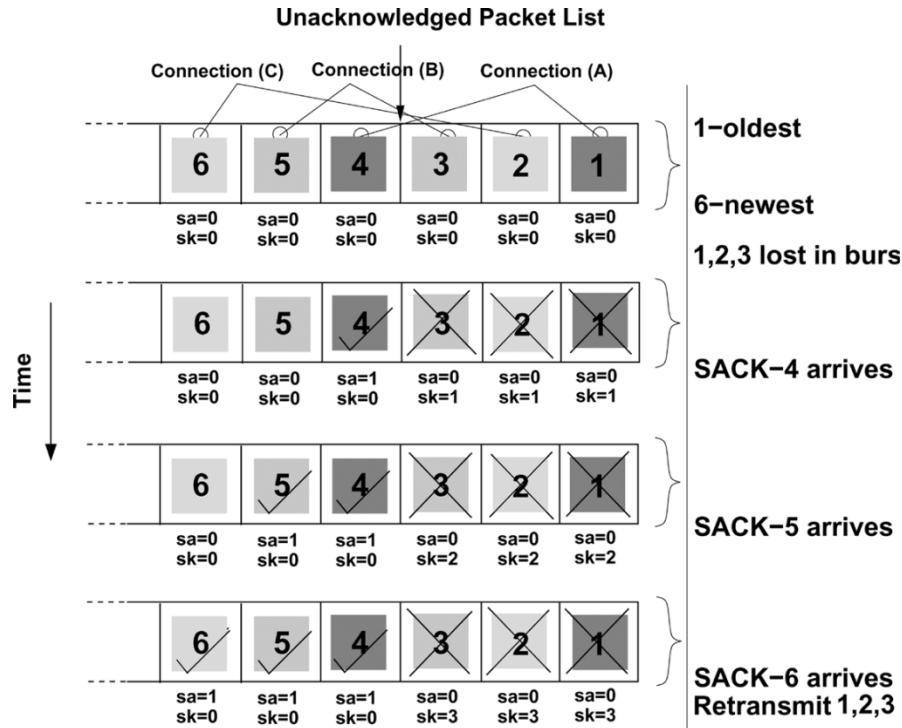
Unacknowledged Packet List

Connection (C)
Connection (B)
Connection (A)

| 6 | 5 | 4 | 3 | 2 | 1 |
|---|---|---|---|---|---|
| sa=0 sk=0 | sa=0 sk=0 | sa=0 sk=0 | sa=0 sk=0 | sa=0 sk=0 | sa=0 sk=0 |

1−oldest
6−newest
1,2,3 lost in burs

| 6 | 5 | 4 | 3 | 2 | 1 |
|---|---|---|---|---|---|
| sa=0 sk=0 | sa=0 sk=0 | sa=1 sk=0 | sa=0 sk=1 | sa=0 sk=1 | sa=0 sk=1 |

SACK−4 arrives

Time

| 6 | 5 | 4 | 3 | 2 | 1 |
|---|---|---|---|---|---|
| sa=0 sk=0 | sa=1 sk=0 | sa=1 sk=0 | sa=0 sk=2 | sa=0 sk=2 | sa=0 sk=2 |

SACK−5 arrives

| 6 | 5 | 4 | 3 | 2 | 1 |
|---|---|---|---|---|---|
| sa=1 sk=0 | sa=1 sk=0 | sa=1 sk=0 | sa=0 sk=3 | sa=0 sk=3 | sa=0 sk=3 |

SACK−6 arrives
Retransmit 1,2,3